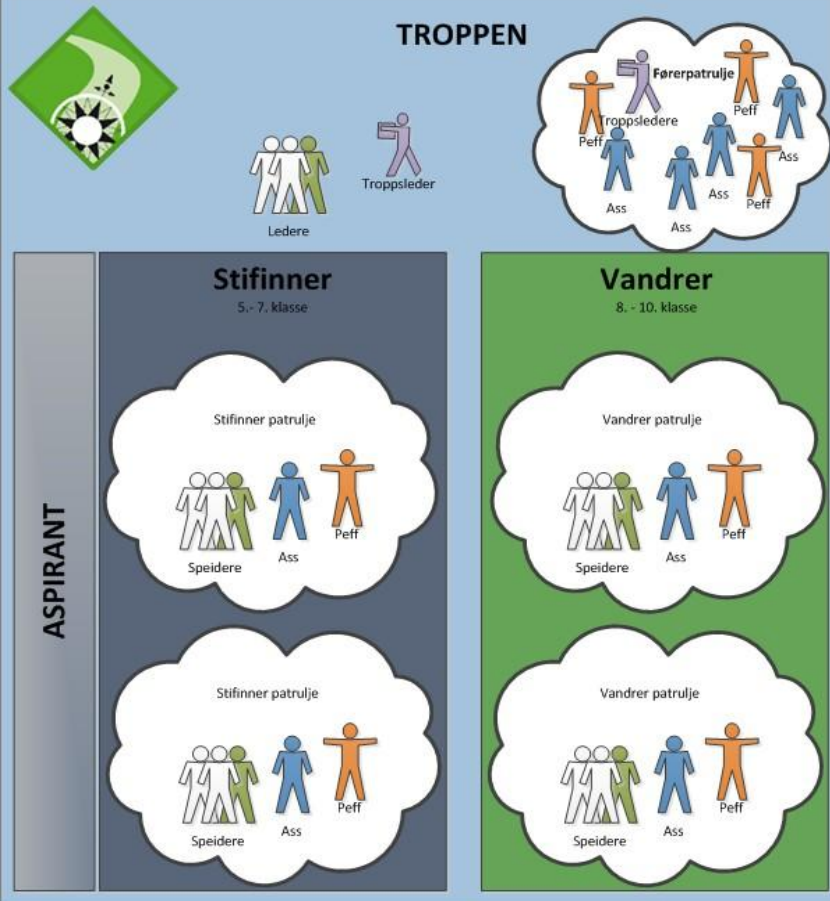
TROPPEN

Førerpatrulje
Troppsledere
Peff
Peff
Ass
Ass
Ass
Ass
Peff

Ledere

Troppsleder

ASPIRANT

Stifinner
5.- 7. klasse

Stifinner patrulje
Speidere
Ass
Peff

Stifinner patrulje
Speidere
Ass
Peff

Vandrer
8. - 10. klasse

Vandrer patrulje
Speidere
Ass
Peff

Vandrer patrulje
Speidere
Ass
Peff